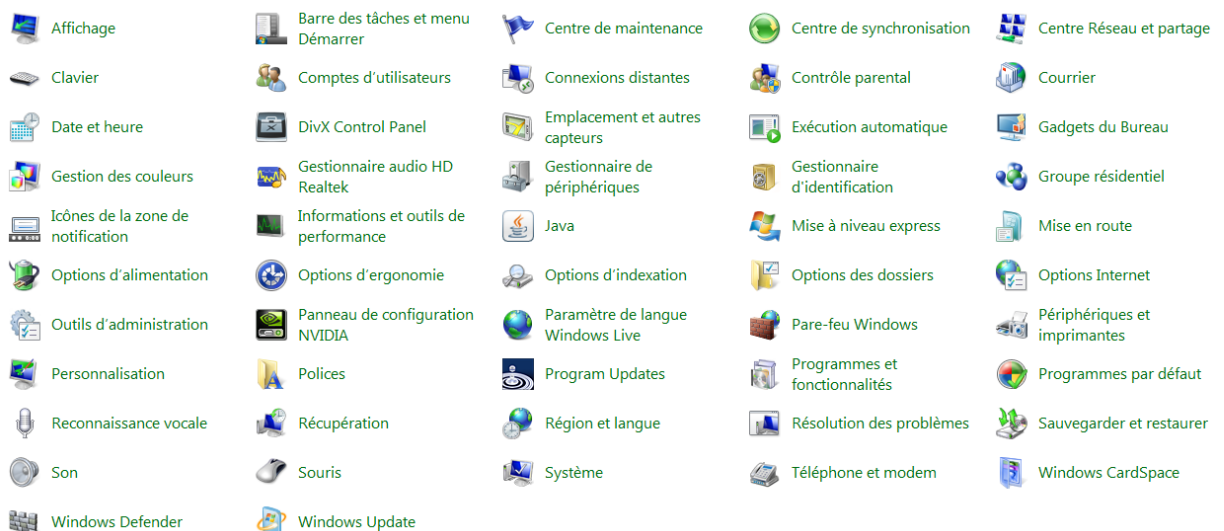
Affichage
Barre des tâches et menu Démarrer
Centre de maintenance
Centre de synchronisation
Centre Réseau et partage
Clavier
Comptes d'utilisateurs
Connexions distantes
Contrôle parental
Courrier
Date et heure
DivX Control Panel
Emplacement et autres capteurs
Exécution automatique
Gadgets du Bureau
Gestion des couleurs
Gestionnaire audio HD Realtek
Gestionnaire de périphériques
Gestionnaire d'identification
Groupe résidentiel
Icônes de la zone de notification
Informations et outils de performance
Java
Mise à niveau express
Mise en route
Options d'alimentation
Options d'ergonomie
Options d'indexation
Options des dossiers
Options Internet
Outils d'administration
Panneau de configuration NVIDIA
Paramètre de langue Windows Live
Pare-feu Windows
Périphériques et imprimantes
Personnalisation
Polices
Program Updates
Programmes et fonctionnalités
Programmes par défaut
Reconnaissance vocale
Récupération
Région et langue
Résolution des problèmes
Sauvegarder et restaurer
Son
Souris
Système
Téléphone et modem
Windows CardSpace
Windows Defender
Windows Update